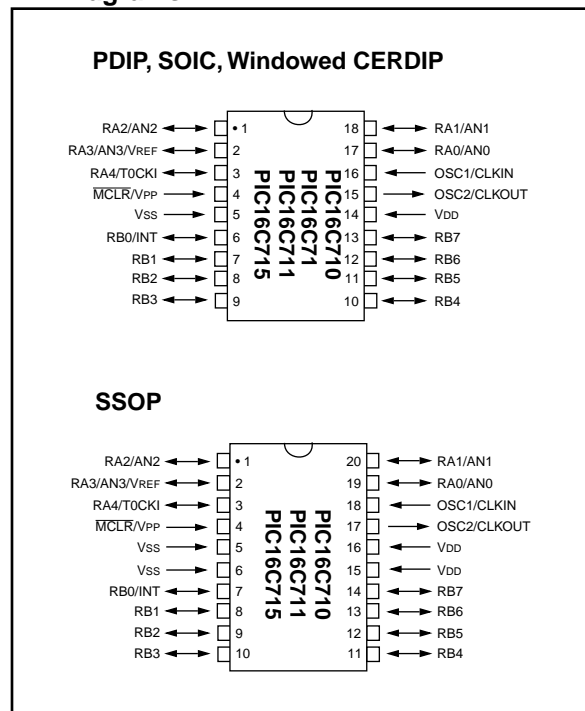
PDIP, SOIC, Windowed CERDIP

RA2/AN2 • 1
RA3/AN3/VREF 2
RA4/T0CKI 3
$\overline{MCLR}$/VPP 4
VSS 5
RB0/INT 6
RB1 7
RB2 8
RB3 9

PIC16C710
PIC16C71
PIC16C711
PIC16C715

18 RA1/AN1
17 RA0/AN0
16 OSC1/CLKIN
15 OSC2/CLKOUT
14 VDD
13 RB7
12 RB6
11 RB5
10 RB4

SSOP

RA2/AN2 • 1
RA3/AN3/VREF 2
RA4/T0CKI 3
$\overline{MCLR}$/VPP 4
VSS 5
VSS 6
RB0/INT 7
RB1 8
RB2 9
RB3 10

PIC16C710
PIC16C711
PIC16C715

20 RA1/AN1
19 RA0/AN0
18 OSC1/CLKIN
17 OSC2/CLKOUT
16 VDD
15 VDD
14 RB7
13 RB6
12 RB5
11 RB4